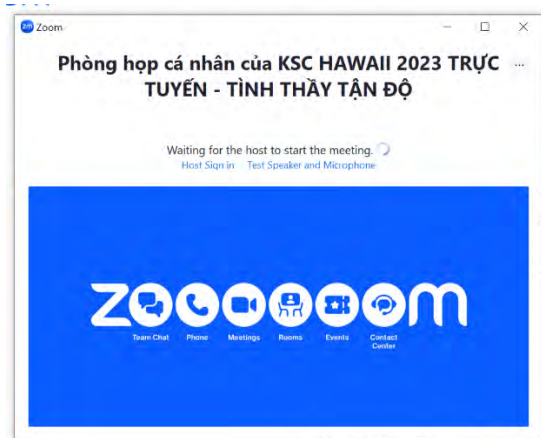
Zoom

Phòng họp cá nhân của KSC HAWAII 2023 TRỰC TUYẾN - TÌNH THẦY TẬN ĐỘ

...

Waiting for the host to start the meeting.

Host Sign in   Test Speaker and Microphone

ZOOM

Team Chat   Phone   Meetings   Rooms   Events   Contact Center